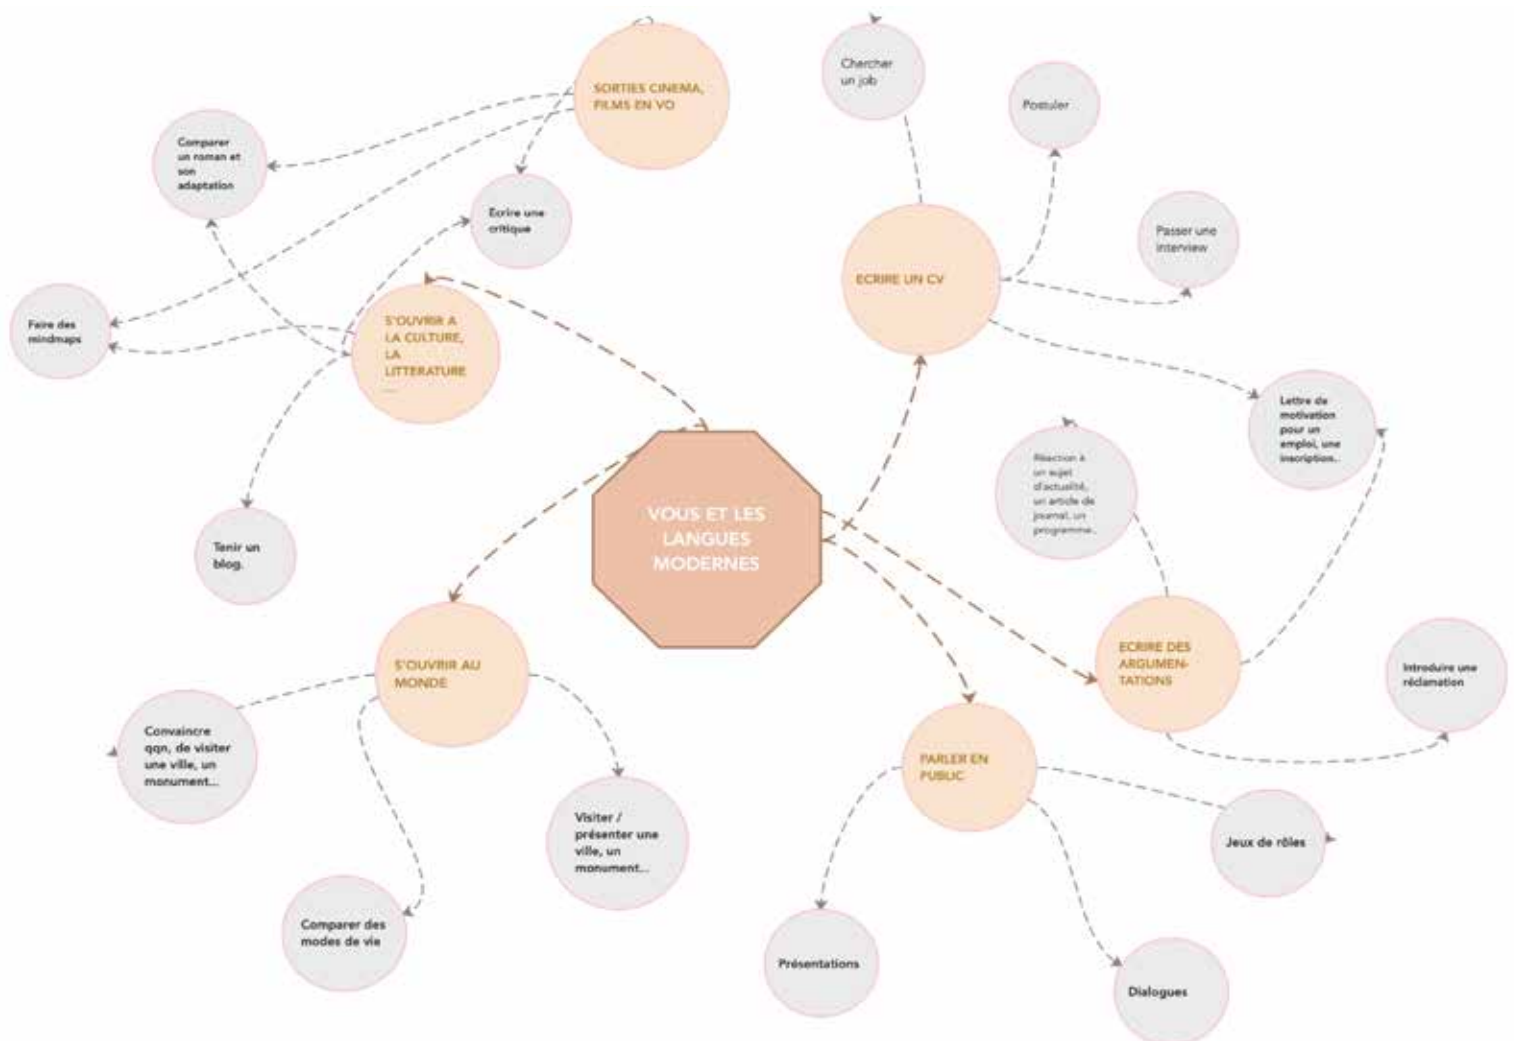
VOUS ET LES LANGUES MODERNES

SORTIES CINEMA, FILMS EN VO

Comparer un roman et son adaptation

Ecrire une critique

S'OUVRIR A LA CULTURE, LA LITTERATURE ...

Faire des mindmaps

Tenir un blog.

Chercher un job

Postuler

Passer une interview

ECRIRE UN CV

Lettre de motivation pour un emploi, une inscription..

Réaction à un sujet d'actualité, un article de journal, un programme..

ECRIRE DES ARGUMENTATIONS

Introduire une réclamation

S'OUVRIR AU MONDE

Convaincre qqn, de visiter une ville, un monument...

Visiter / présenter une ville, un monument...

Comparer des modes de vie

PARLER EN PUBLIC

Jeux de rôles

Présentations

Dialogues